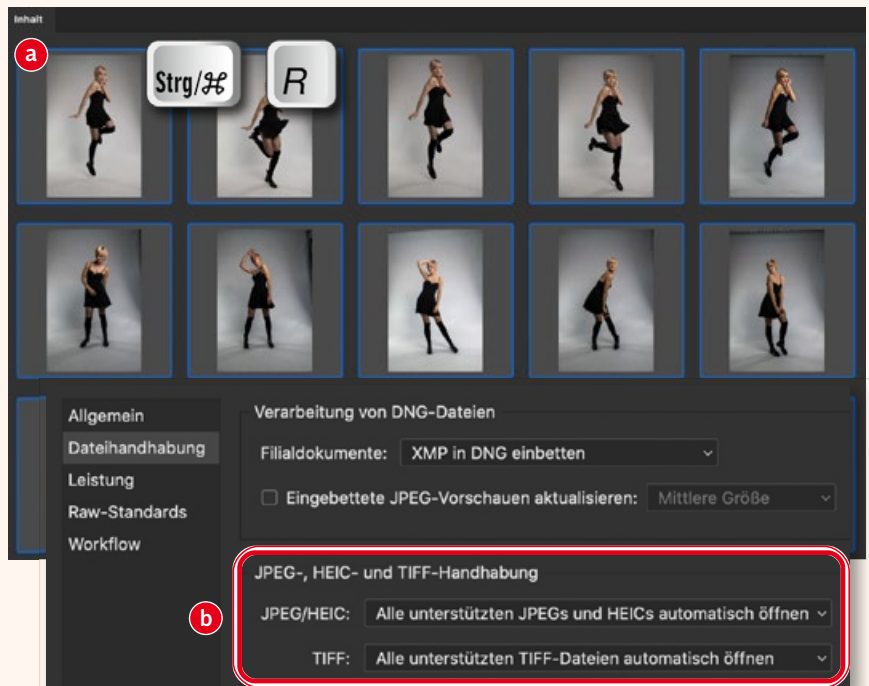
Inhalt

a

Strg/⌘

R

Allgemein
Dateihandhabung
Leistung
Raw-Standards
Workflow

Verarbeitung von DNG-Dateien

Filialdokumente: XMP in DNG einbetten

Eingebettete JPEG-Vorschauen aktualisieren: Mittlere Größe

JPEG-, HEIC- und TIFF-Handhabung

b

JPEG/HEIC: Alle unterstützten JPEGs und HEICs automatisch öffnen

TIFF: Alle unterstützten TIFF-Dateien automatisch öffnen